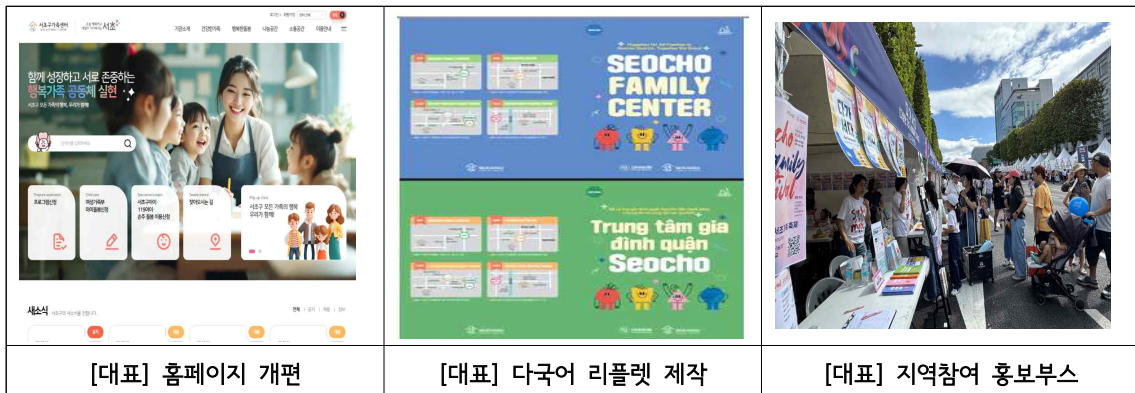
| 서초구가족센터 서초 지원소개 건강한가족 행복한돌봄 나눔공간 소통공간 이용안내 함께 성장하고 서로 존중하는 행복가족 공동체 실현 프로그램신청 찾아오시는 길 새소식 | SEOCHO FAMILY CENTER Trung tâm gia đình quận Seocho | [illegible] |
|---|---|---|
| [대표] 홈페이지 개편 | [대표] 다국어 리플렛 제작 | [대표] 지역참여 홍보부스 |